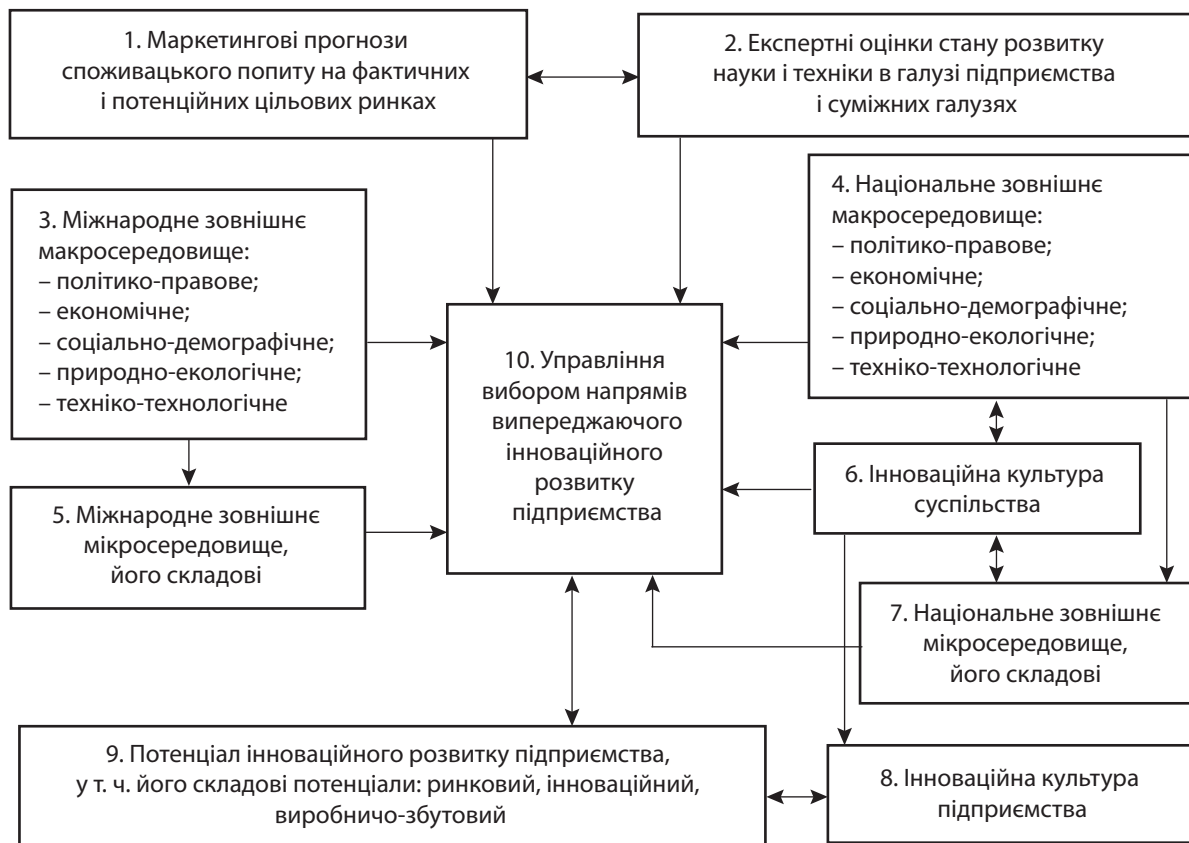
1. Маркетингові прогнози споживацького попиту на фактичних і потенційних цільових ринках

2. Експертні оцінки стану розвитку науки і техніки в галузі підприємства і суміжних галузях

3. Міжнародне зовнішнє макросередовище:
– політико-правове;
– економічне;
– соціально-демографічне;
– природно-екологічне;
– техніко-технологічне

4. Національне зовнішнє макросередовище:
– політико-правове;
– економічне;
– соціально-демографічне;
– природно-екологічне;
– техніко-технологічне

10. Управління вибором напрямів випереджаючого інноваційного розвитку підприємства

5. Міжнародне зовнішнє мікросередовище, його складові

6. Інноваційна культура суспільства

7. Національне зовнішнє мікросередовище, його складові

9. Потенціал інноваційного розвитку підприємства, у т. ч. його складові потенціали: ринковий, інноваційний, виробничо-збутовий

8. Інноваційна культура підприємства